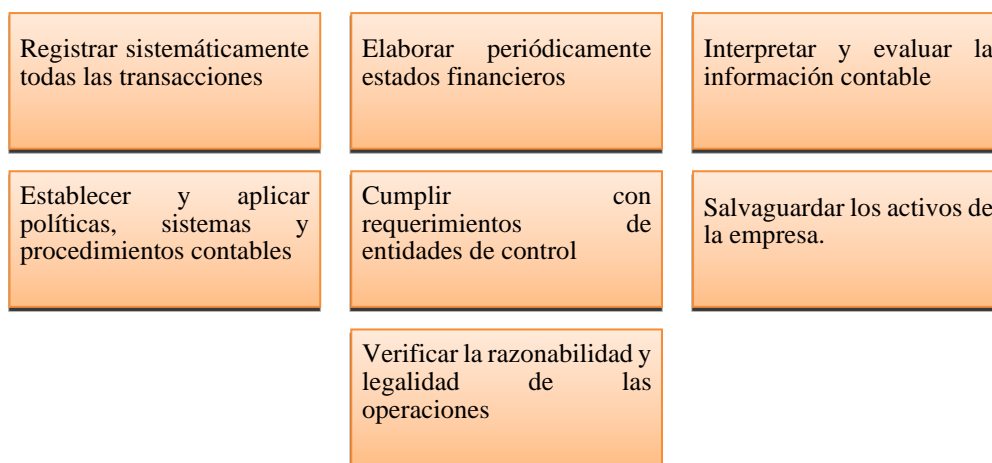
Registrar sistemáticamente todas las transacciones

Elaborar periódicamente estados financieros

Interpretar y evaluar la información contable

Establecer y aplicar políticas, sistemas y procedimientos contables

Cumplir con requerimientos de entidades de control

Salvaguardar los activos de la empresa.

Verificar la razonabilidad y legalidad de las operaciones